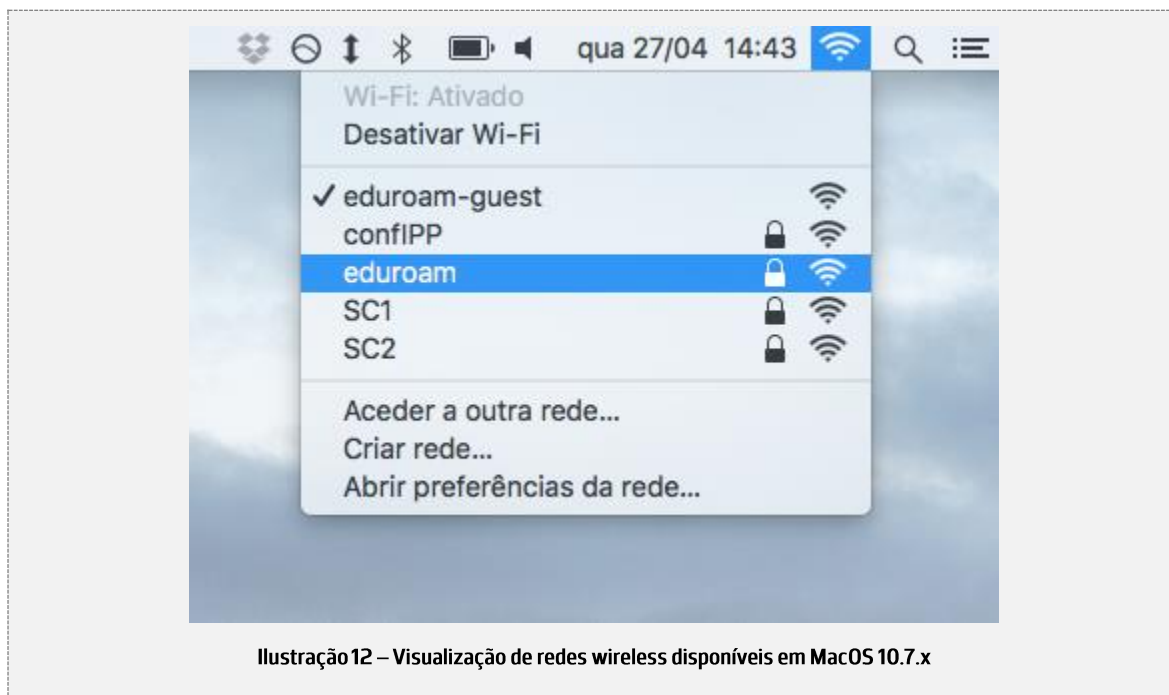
qua 27/04 14:43

Wi-Fi: Ativado
Desativar Wi-Fi

✓ eduroam-guest
confIPP
eduroam
SC1
SC2

Aceder a outra rede...
Criar rede...
Abrir preferências da rede...

Ilustração 12 – Visualização de redes wireless disponíveis em MacOS 10.7.x